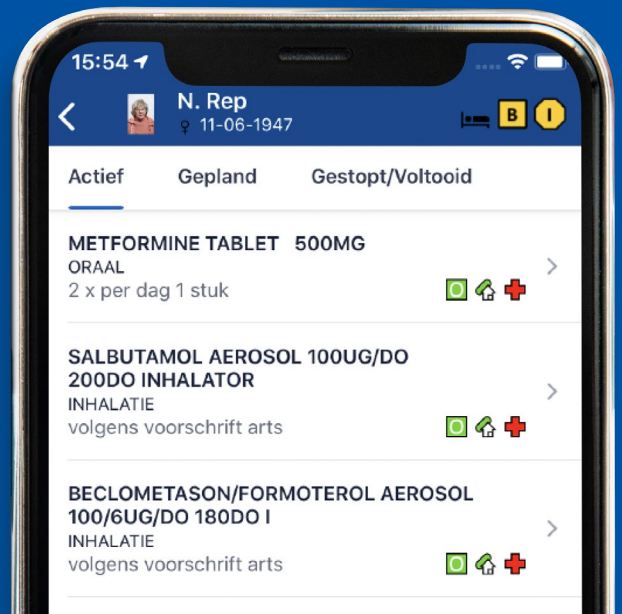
15:54

N. Rep
♀ 11-06-1947

B I

Actief Gepland Gestopt/Voltooid

METFORMINE TABLET 500MG
ORAAL
2 x per dag 1 stuk
O

SALBUTAMOL AEROSOL 100UG/DO 200DO INHALATOR
INHALATIE
volgens voorschrift arts
O

BECLOMETASON/FORMOTEROL AEROSOL 100/6UG/DO 180DO I
INHALATIE
volgens voorschrift arts
O